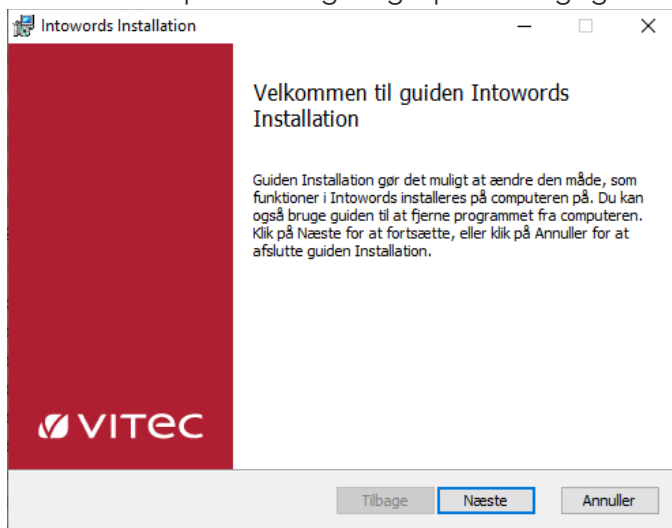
Intowords Installation

Velkommen til guiden Intowords Installation

Guiden Installation gør det muligt at ændre den måde, som funktioner i Intowords installeres på computeren på. Du kan også bruge guiden til at fjerne programmet fra computeren. Klik på Næste for at fortsætte, eller klik på Annuller for at afslutte guiden Installation.

VITEC

Tilbage Næste Annuller